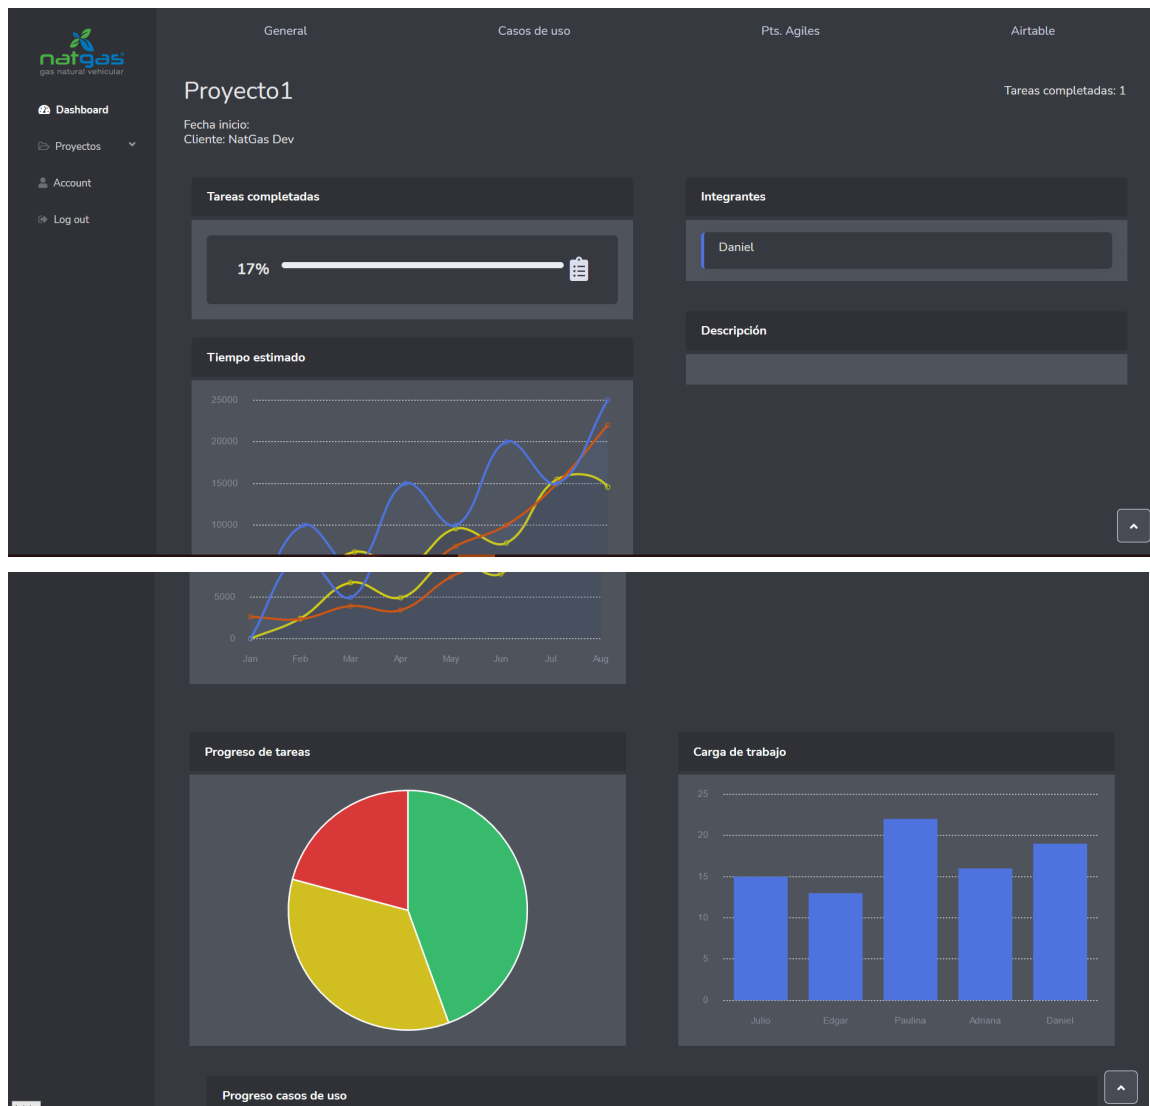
natgas
gas natural vehicular

Dashboard
Proyectos
Account
Log out

General
Casos de uso
Pts. Agiles
Airtable

Proyecto1
Tareas completadas: 1

Fecha inicio:
Cliente: NatGas Dev

Tareas completadas
17%

Integrantes
Daniel

Descripción

Tiempo estimado
25000
20000
15000
10000
5000
0
Jan Feb Mar Apr May Jun Jul Aug

Progreso de tareas

Carga de trabajo
25
20
15
10
5
0
Julio Edgar Paulina Adriana Daniel

Progreso casos de uso